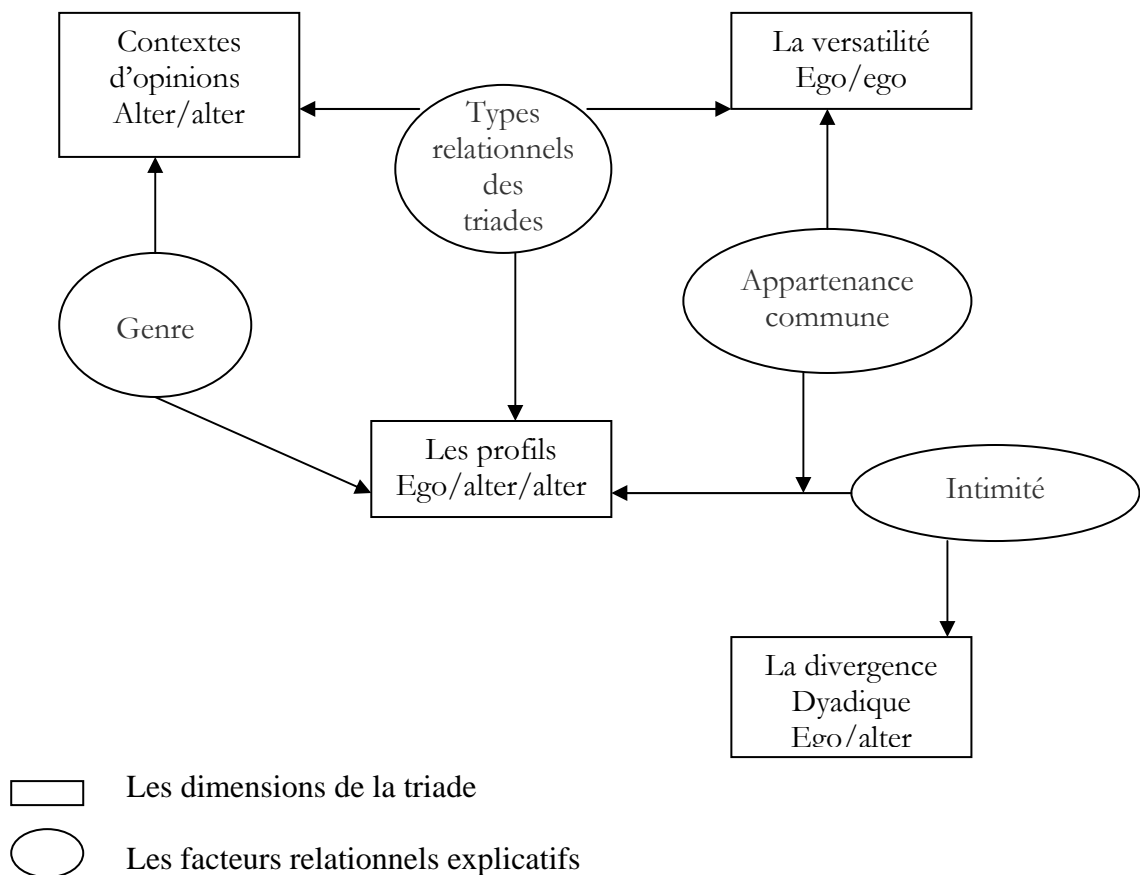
Contextes d'opinions Alter/alter

Types relationnels des triades

La versatilité Ego/ego

Genre

Appartenance commune

Les profils Ego/alter/alter

Intimité

La divergence Dyadique Ego/alter

Les dimensions de la triade

Les facteurs relationnels explicatifs